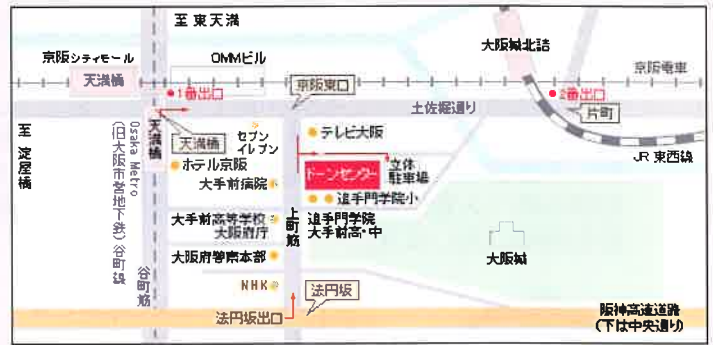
至 東天満

京阪シティモール

OMMビル

大阪城北詰

京阪電車

天満橋

1番出口

京阪東口

1番出口

土佐堀通り

片町

至 淀屋橋

Osaka Metro (旧大阪市営地下鉄) 谷町線

天満橋

セブンイレブン

テレビ大阪

天満橋

ホテル京阪

ドーンセンター

立体駐車場

JR 東西線

大手前病院

追手門学院小

大手前高等学校

大阪府庁

上町筋

追手門学院 大手前高・中

大阪城

大阪府警察本部

谷町筋

NHK

法円坂

法円坂出口

阪神高速道路 (下は中央通り)